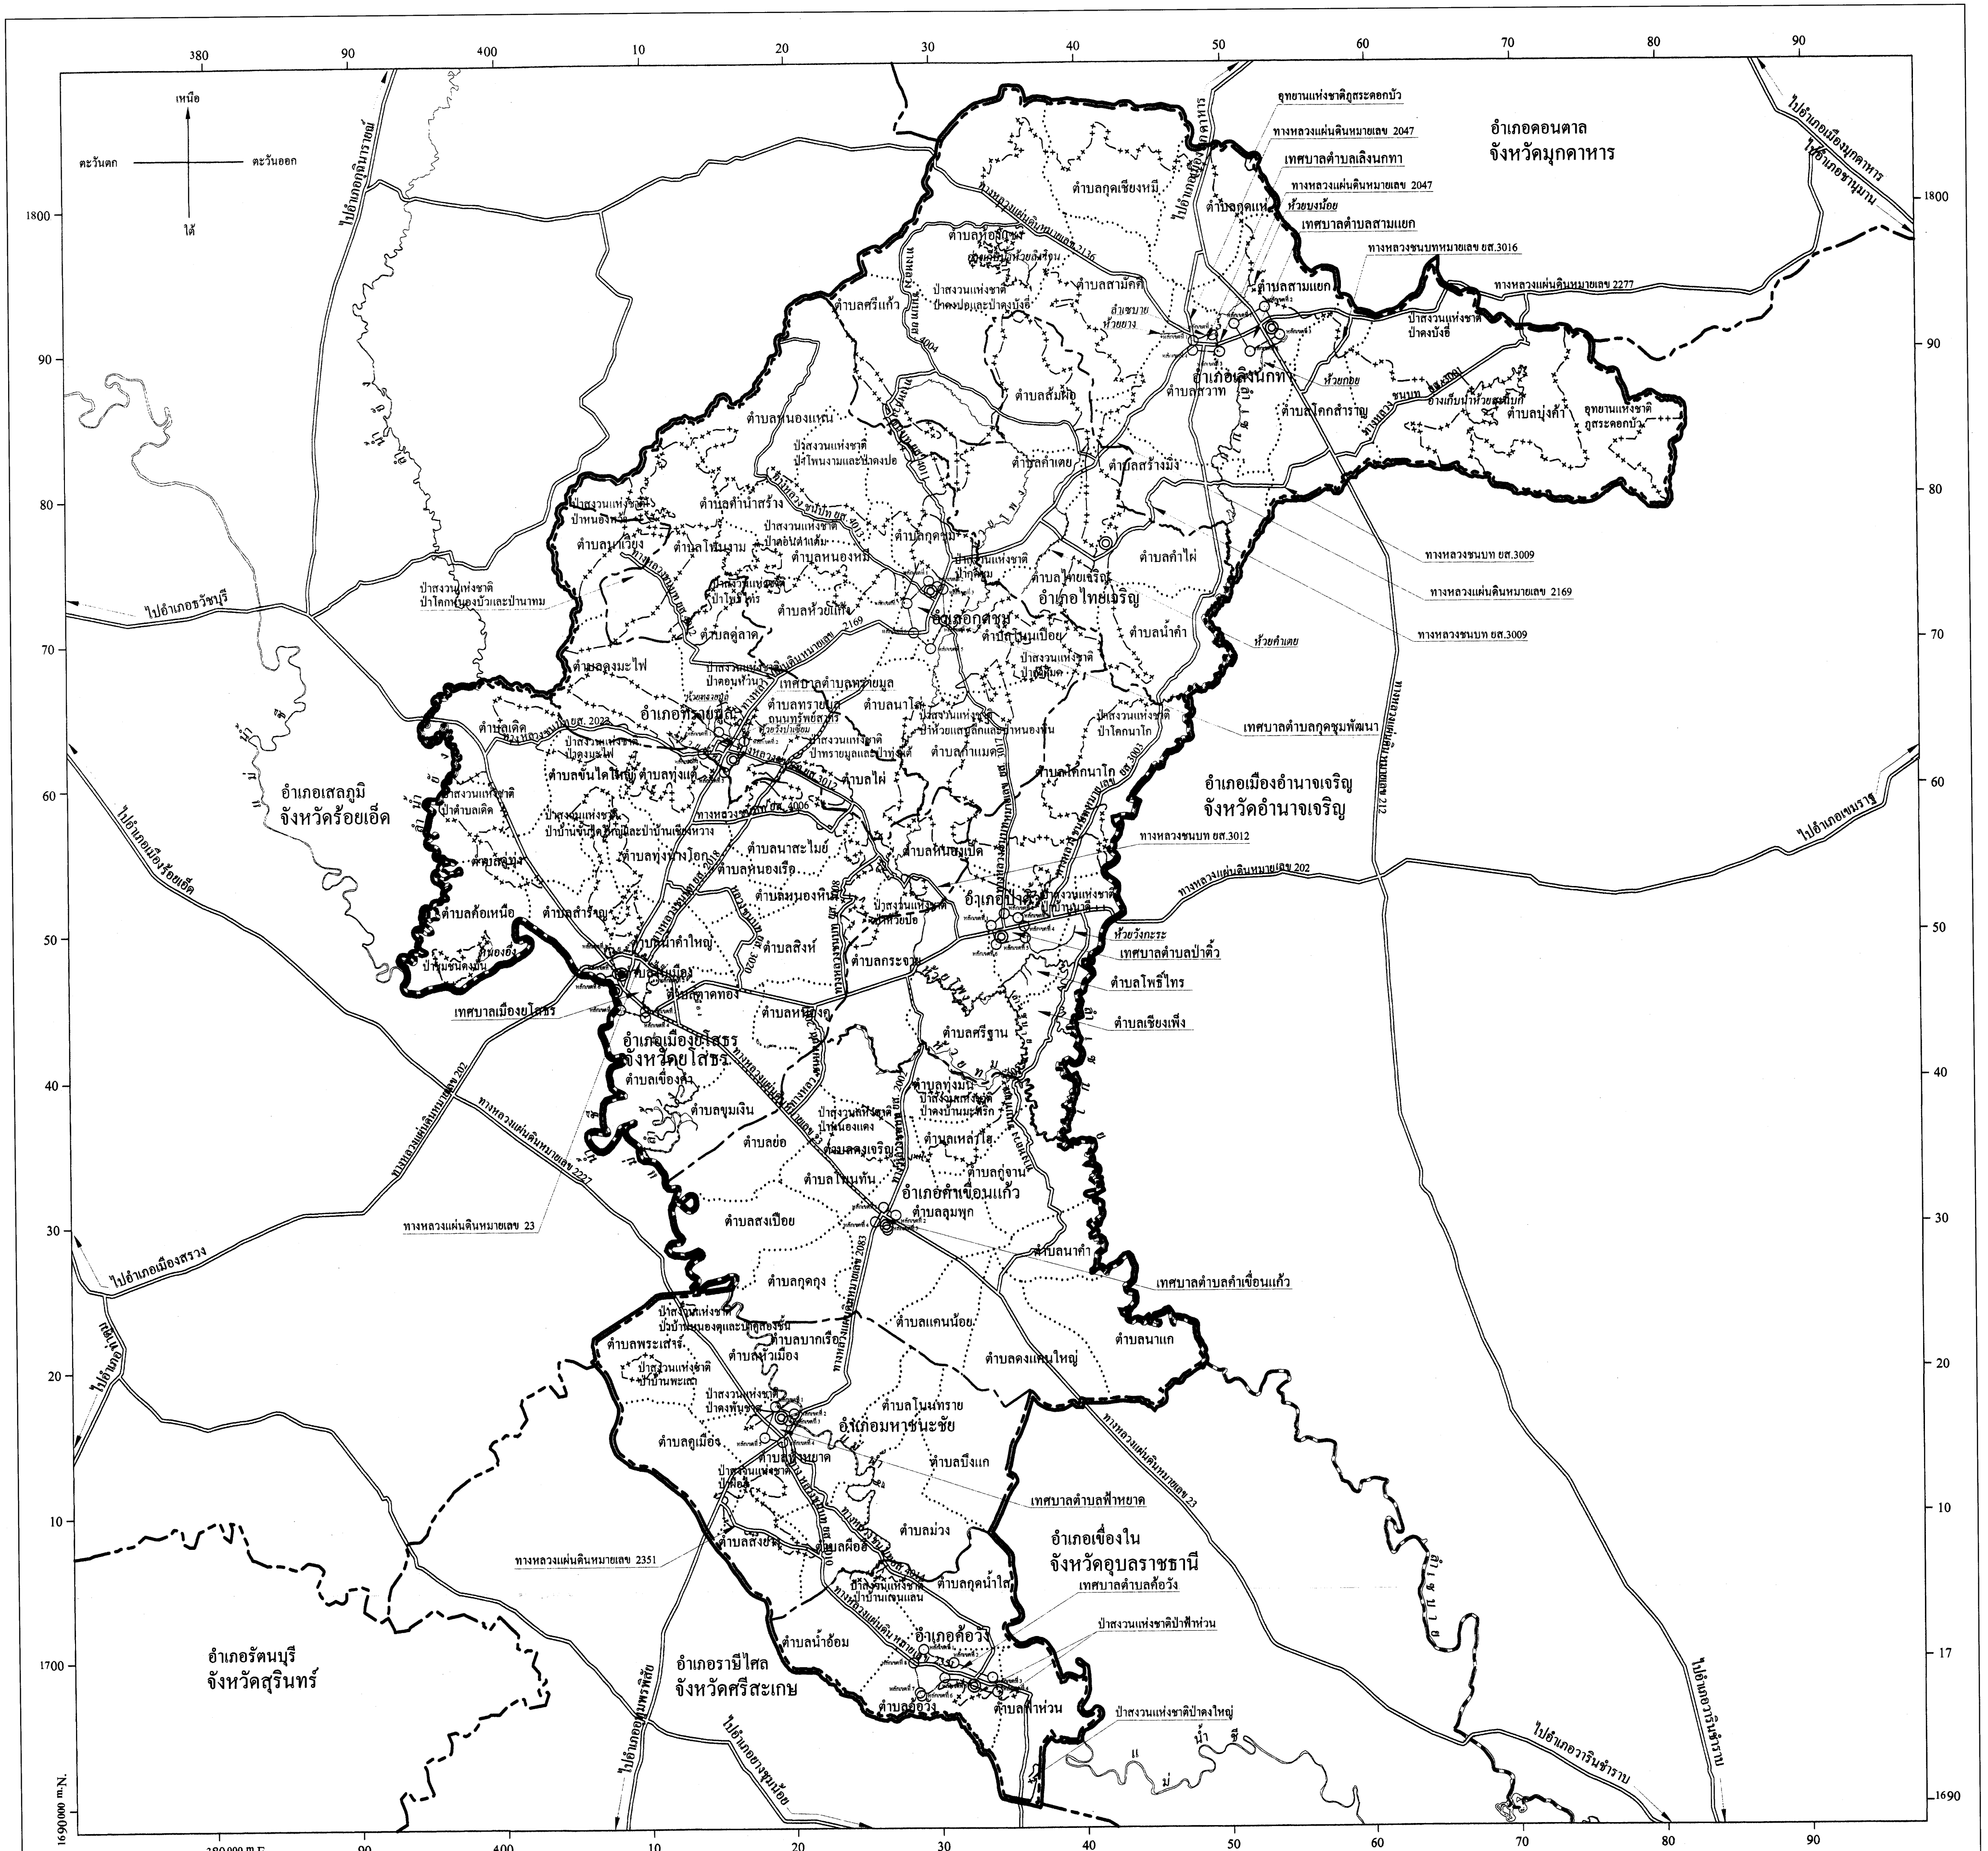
380 90 400 10 20 30 40 50 60 70 80 90

เหนือ
ตะวันตก ตะวันออก
ใต้

อุทยานแห่งชาติภูสระดอกบัว
ทางหลวงแผ่นดินหมายเลข 2047
เทศบาลตำบลเลิงนกทา
ทางหลวงแผ่นดินหมายเลข 2047
ห้วยบงน้อย
เทศบาลตำบลสามแยก
ทางหลวงชนบทหมายเลข ยส.3016
ทางหลวงแผ่นดินหมายเลข 2277

อำเภอดอนตาล
จังหวัดมุกดาหาร

ไปอำเภอเมืองมุกดาหาร
ไปอำเภอชานุมาน
ไปอำเภอกุดชุม
ไปอำเภอกุฉินารายณ์

1800
90
80
70
60
50
40
30
20
10
1700

ตำบลกุดเชียงหมี
ตำบลกุดแห่
ตำบลห้องแซง
ตำบลสามัคคี
ตำบลศรีแก้ว
ตำบลสามแยก
ป่าสงวนแห่งชาติป่าดงบังอี่
ป่าสงวนแห่งชาติป่าดงปอและป่าดงบังอี่
อำเภอเลิงนกทา
ห้วยกอย
ตำบลบุ่งค้า
อุทยานแห่งชาติภูสระดอกบัว
ตำบลโคกสำราญ
ตำบลสวาท
ตำบลส้มผ่อ
ตำบลหนองแหน
ป่าสงวนแห่งชาติป่าโพนงามและป่าดงปอ
ตำบลคำเตย
ตำบลสร้างมิ่ง
ตำบลน้ำสร้าง
ตำบลกุดชุม
ตำบลไชยเจริญ
อำเภอไทยเจริญ
ตำบลคำไผ่
ตำบลน้ำคำ
ห้วยคำเตย
ทางหลวงชนบท ยส.3009
ทางหลวงแผ่นดินหมายเลข 2169
ทางหลวงชนบท ยส.3009
ตำบลนาเวียง
ตำบลโพนงาม
ตำบลหนองหมี
ตำบลห้วยแก้ง
อำเภอกุดชุม
ตำบลโนนเปือย
ตำบลดู่ลาด
ตำบลลุมพุก
ป่าสงวนแห่งชาติป่าโคกหนองบัวและป่านาหม
ไปอำเภอวัชบุรี
ตำบลดงมะไฟ
เทศบาลตำบลทรายมูล
อำเภอทรายมูล
ตำบลนาโส่
ตำบลทรายมูล
ตำบลนาเดิด
ตำบลกำแมด
เทศบาลตำบลกุดชุมพัฒนา
ป่าสงวนแห่งชาติป่าโคกนาโก
ตำบลโคกนาโก
ตำบลขั้นไดใหญ่
ตำบลทุ่งแต้
ตำบลไผ่
อำเภอเสลภูมิ
จังหวัดร้อยเอ็ด
อำเภอเมืองอำนาจเจริญ
จังหวัดอำนาจเจริญ
ไปอำเภอเขมราฐ
ไปอำเภอเมืองร้อยเอ็ด
ตำบลทุ่งนางโอก
ตำบลนาสะไมย์
ตำบลหนองเรือ
ตำบลหนองเป็ด
ทางหลวงชนบท ยส.3012
ทางหลวงแผ่นดินหมายเลข 202
ตำบลค้อเหนือ
ตำบลสำราญ
ตำบลหนองหิน
อำเภอป่าติ้ว
ห้วยวังกะระ
เทศบาลตำบลป่าติ้ว
ตำบลสิงห์
ตำบลกระจาย
ตำบลโพธิ์ไทร
ตำบลหนองคู
ตำบลเชียงเพ็ง
เทศบาลเมืองยโสธร
ตำบลตาดทอง
อำเภอเมืองยโสธร
จังหวัดยโสธร
ตำบลศรีฐาน
ตำบลเขื่องคำ
ตำบลทุ่งมน
ตำบลขุมเงิน
ตำบลย่อ
ตำบลดงเจริญ
ตำบลเหล่าไฮ
ตำบลกู่จาน
ตำบลโพนทัน
อำเภอคำเขื่อนแก้ว
ตำบลลุมพุก
ตำบลสงเปือย
ทางหลวงแผ่นดินหมายเลข 23
ทางหลวงแผ่นดินหมายเลข 2227
ทางหลวงแผ่นดินหมายเลข 202
ตำบลนาคำ
เทศบาลตำบลคำเขื่อนแก้ว
ตำบลกุดกุง
ไปอำเภอเมืองสรวง
ตำบลแคนน้อย
ตำบลนาแก
ตำบลดงแคนใหญ่
ตำบลพระเสาร์
ตำบลบากเรือ
ตำบลหัวเมือง
ไปอำเภอสุวรรณภูมิ
ตำบลโนนทราย
อำเภอมหาชนะชัย
ตำบลคูเมือง
ตำบลฟ้าหยาด
ตำบลบึงแก
เทศบาลตำบลฟ้าหยาด
ทางหลวงแผ่นดินหมายเลข 23
ตำบลม่วง
อำเภอเขื่องใน
จังหวัดอุบลราชธานี
ทางหลวงแผ่นดินหมายเลข 2351
ตำบลสงยาง
ตำบลผือฮี
ตำบลกุดน้ำใส
เทศบาลตำบลค้อวัง
ป่าสงวนแห่งชาติป่าฟ้าห่วน
ตำบลน้ำอ้อม
อำเภอค้อวัง
ตำบลค้อวัง
ตำบลฟ้าห่วน
ป่าสงวนแห่งชาติป่าดงใหญ่
อำเภอรัตนบุรี
จังหวัดสุรินทร์
อำเภอราษีไศล
จังหวัดศรีสะเกษ
ไปอำเภอยางชุมน้อย
ไปอำเภอวารินชำราบ
แม่น้ำชี
1690000 ม.N.
380000 ม.E.
1690
17